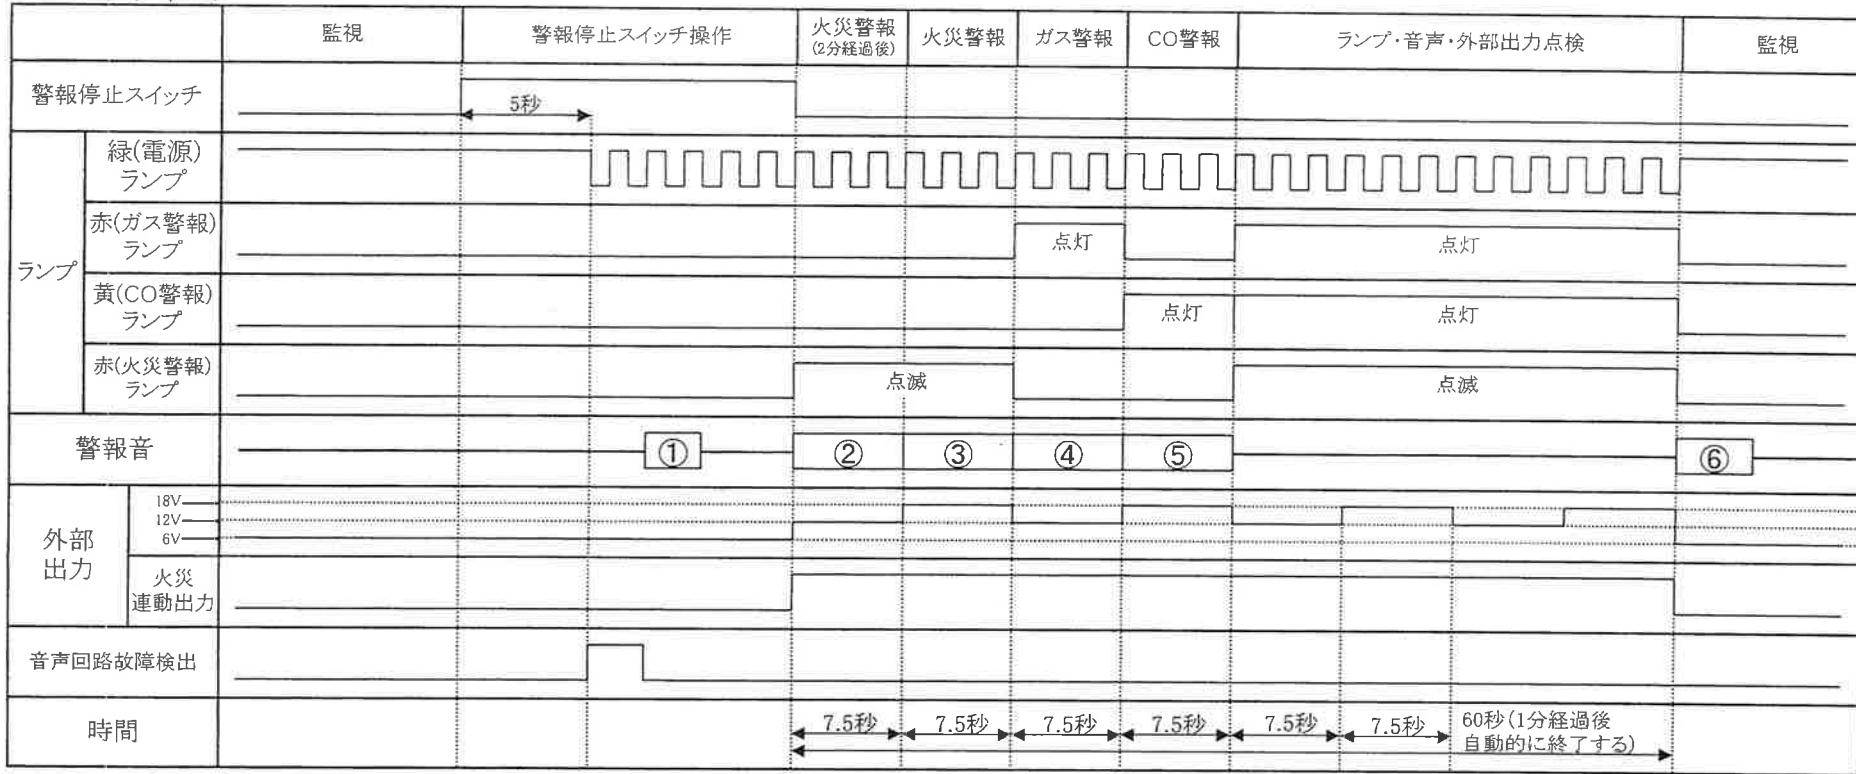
| | | 監視 | 警報停止スイッチ操作 | 火災警報 (2分経過後) | 火災警報 | ガス警報 | CO警報 | ランプ・音声・外部出力点検 | 監視 |
|---|---|---|---|---|---|---|---|---|---|
| 警報停止スイッチ | | | 5秒 | | | | | | |
| ランプ | 緑(電源) ランプ | | | | | | | | |
| | 赤(ガス警報) ランプ | | | | | 点灯 | | 点灯 | |
| | 黄(CO警報) ランプ | | | | | | 点灯 | 点灯 | |
| | 赤(火災警報) ランプ | | | 点滅 | | | | 点滅 | |
| 警報音 | | | ① | ② | ③ | ④ | ⑤ | | ⑥ |
| 外部出力 | 18V 12V 6V | | | | | | | | |
| | 火災 連動出力 | | | | | | | | |
| 音声回路故障検出 | | | | | | | | | |
| 時間 | | | | 7.5秒 | 7.5秒 | 7.5秒 | 7.5秒 | 7.5秒 7.5秒 60秒(1分経過後 自動的に終了する) | |